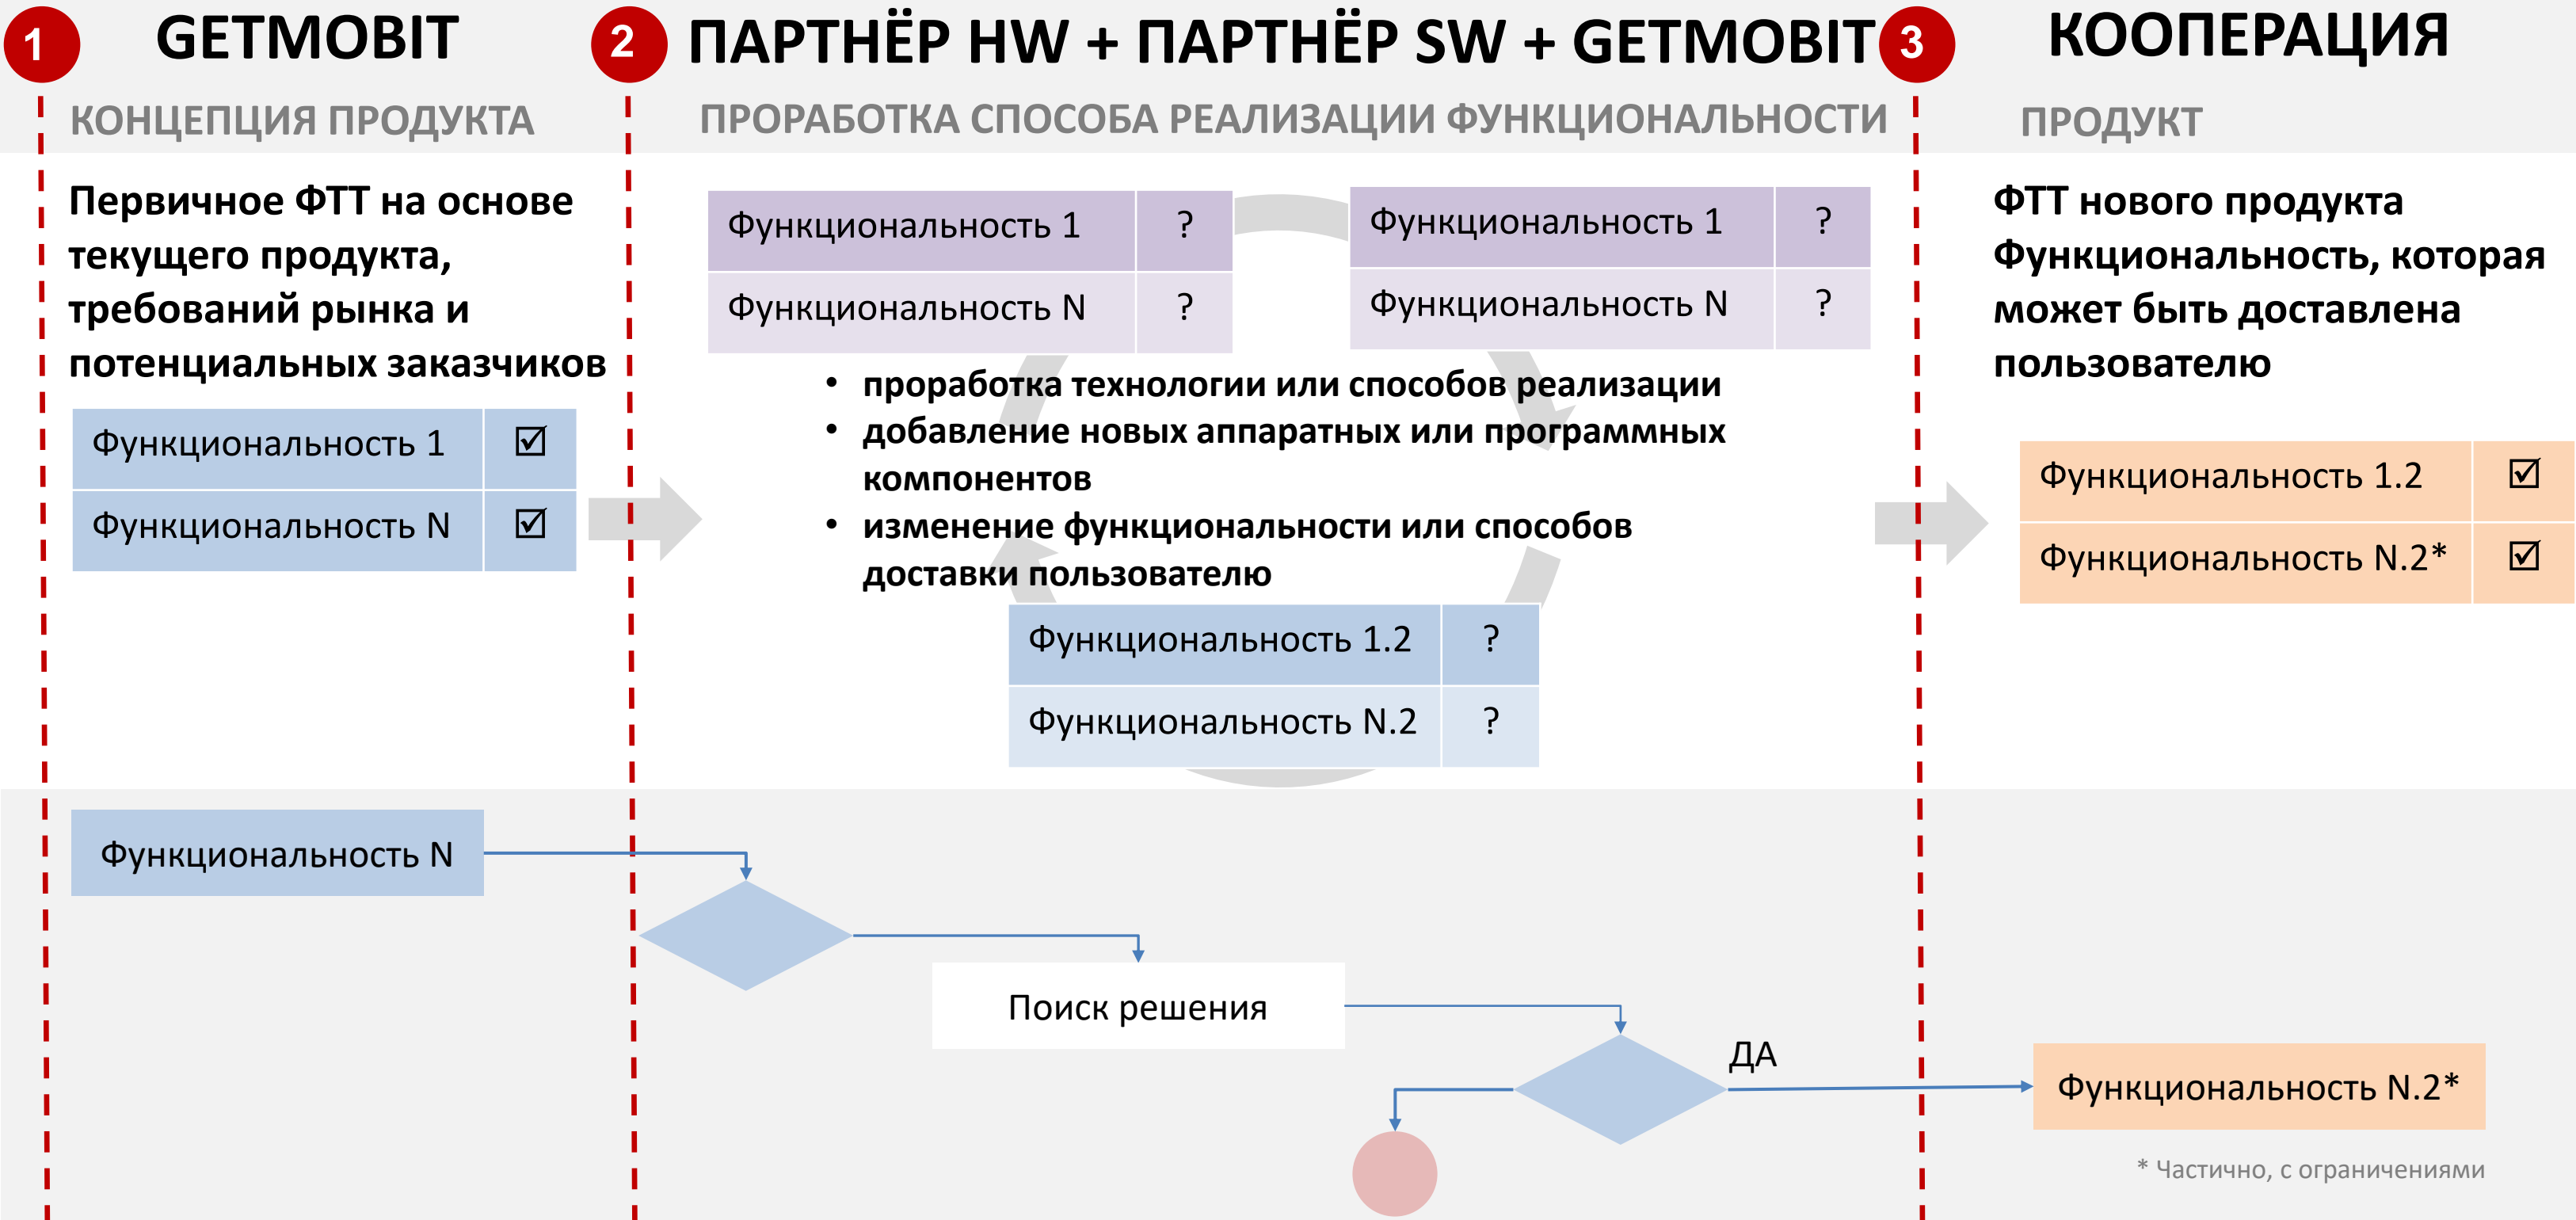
1 GETMOBIT
КОНЦЕПЦИЯ ПРОДУКТА

2 ПАРТНЁР HW + ПАРТНЁР SW + GETMOBIT
ПРОРАБОТКА СПОСОБА РЕАЛИЗАЦИИ ФУНКЦИОНАЛЬНОСТИ

3 КООПЕРАЦИЯ
ПРОДУКТ

Первичное ФТТ на основе текущего продукта, требований рынка и потенциальных заказчиков

| Функциональность 1 | ☑ |
|---|---|
| Функциональность N | ☑ |

| Функциональность 1 | ? |
|---|---|
| Функциональность N | ? |

| Функциональность 1 | ? |
|---|---|
| Функциональность N | ? |

• проработка технологии или способов реализации
• добавление новых аппаратных или программных компонентов
• изменение функциональности или способов доставки пользователю

| Функциональность 1.2 | ? |
|---|---|
| Функциональность N.2 | ? |

ФТТ нового продукта
Функциональность, которая может быть доставлена пользователю

| Функциональность 1.2 | ☑ |
|---|---|
| Функциональность N.2* | ☑ |

Функциональность N

Поиск решения

ДА

Функциональность N.2*

* Частично, с ограничениями